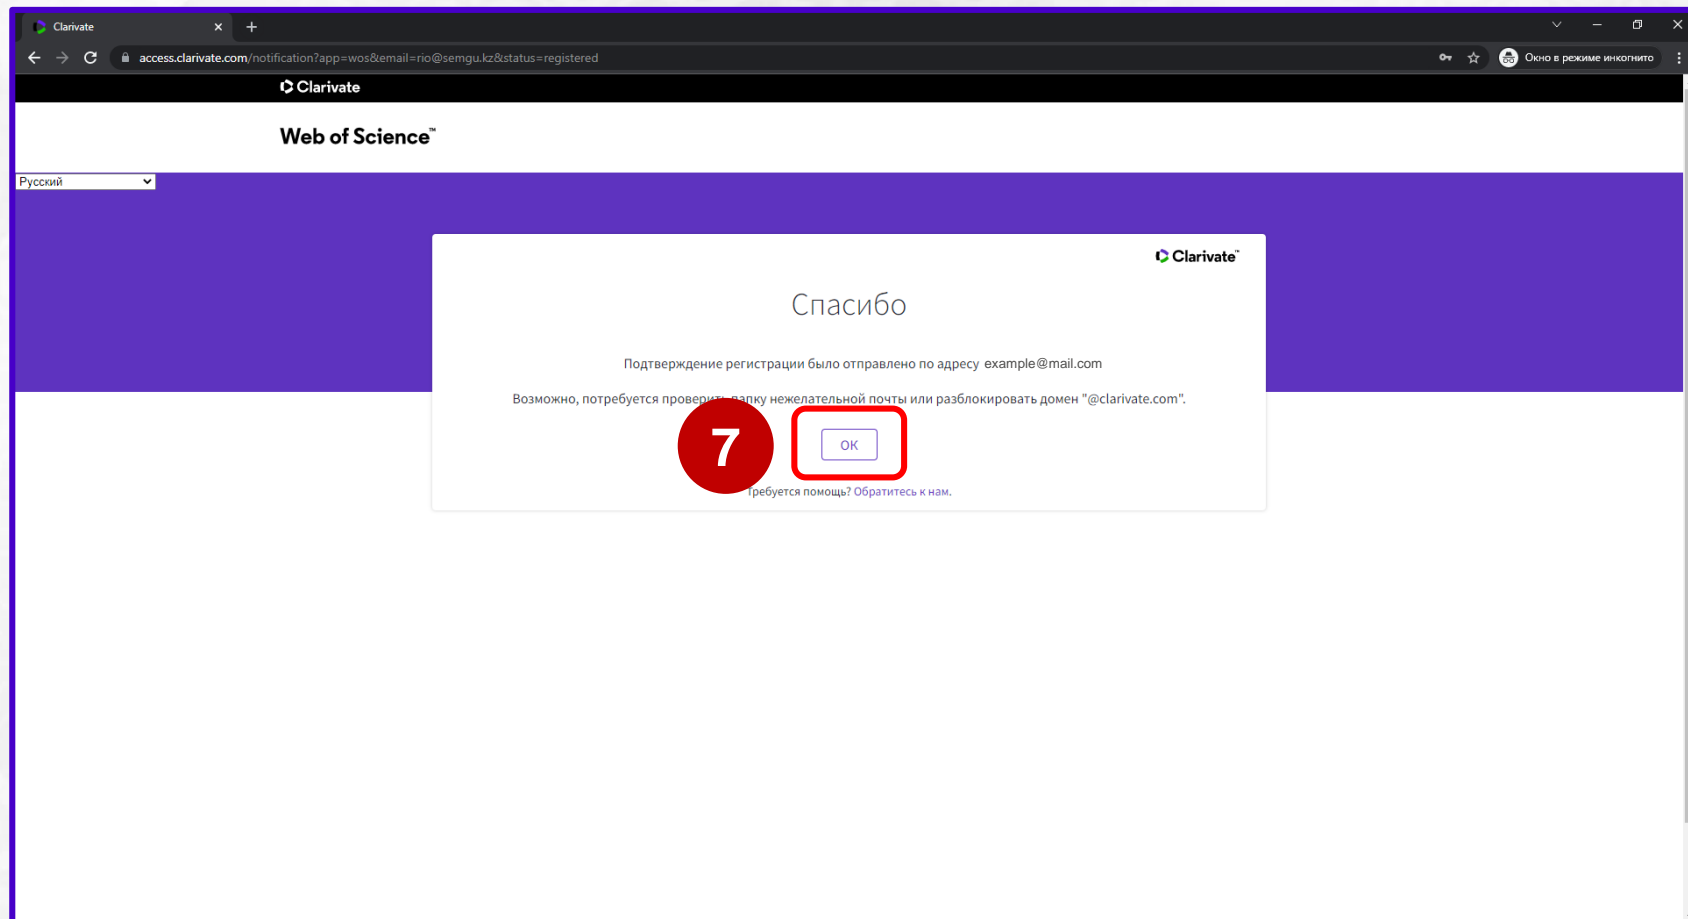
Clarivate

access.clarivate.com/notification?app=wos&email=rio@semgu.kz&status=registered

Окно в режиме инкогнито

Clarivate

Web of Science™

Русский

Clarivate™

Спасибо

Подтверждение регистрации было отправлено по адресу example@mail.com

Возможно, потребуется провери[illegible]апку нежелательной почты или разблокировать домен "@clarivate.com".

7

OK

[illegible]ребуется помощь? Обратитесь к нам.